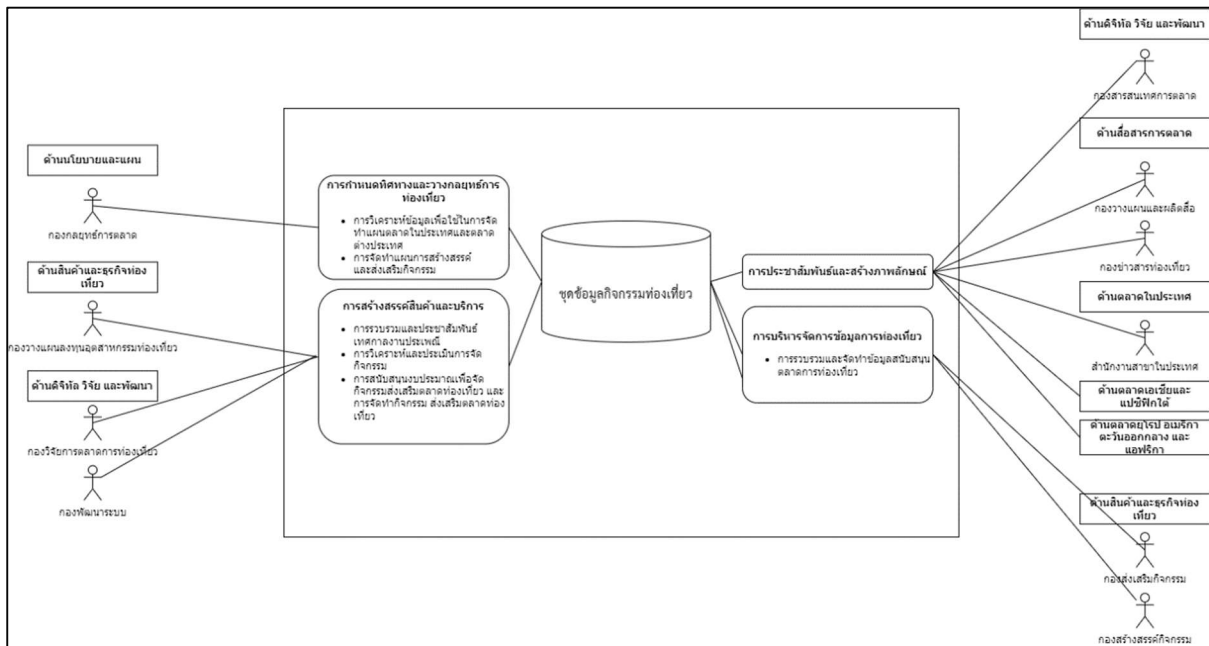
ด้านนโยบายและแผน

กองกลยุทธ์การตลาด

ด้านสินค้าและธุรกิจท่องเที่ยว

กองวางแผนลงทุนอุตสาหกรรมท่องเที่ยว

ด้านดิจิทัล วิจัย และพัฒนา

กองวิจัยการตลาดการท่องเที่ยว

กองพัฒนาระบบ

การกำหนดทิศทางและวางกลยุทธ์การท่องเที่ยว

• การวิเคราะห์ข้อมูลเพื่อใช้ในการจัดทำแผนตลาดในประเทศและตลาดต่างประเทศ
• การจัดทำแผนการสร้างสรรค์และส่งเสริมกิจกรรม

การสร้างสรรค์สินค้าและบริการ

• การรวบรวมและประชาสัมพันธ์เทศกาลงานประเพณี
• การวิเคราะห์และประเมินการจัดกิจกรรม
• การสนับสนุนงบประมาณเพื่อจัดกิจกรรมส่งเสริมตลาดท่องเที่ยว และการจัดทำกิจกรรม ส่งเสริมตลาดท่องเที่ยว

ชุดข้อมูลกิจกรรมท่องเที่ยว

การประชาสัมพันธ์และสร้างภาพลักษณ์

การบริหารจัดการข้อมูลการท่องเที่ยว

• การรวบรวมและจัดทำข้อมูลสนับสนุนตลาดการท่องเที่ยว

ด้านดิจิทัล วิจัย และพัฒนา

กองสารสนเทศการตลาด

ด้านสื่อสารการตลาด

กองวางแผนและผลิตสื่อ

กองข่าวสารท่องเที่ยว

ด้านตลาดในประเทศ

สำนักงานสาขาในประเทศ

ด้านตลาดเอเชียและแปซิฟิกใต้

ด้านตลาดยุโรป อเมริกา ตะวันออกกลาง และแอฟริกา

ด้านสินค้าและธุรกิจท่องเที่ยว

กองส่งเสริมกิจกรรม

กองสร้างสรรค์กิจกรรม